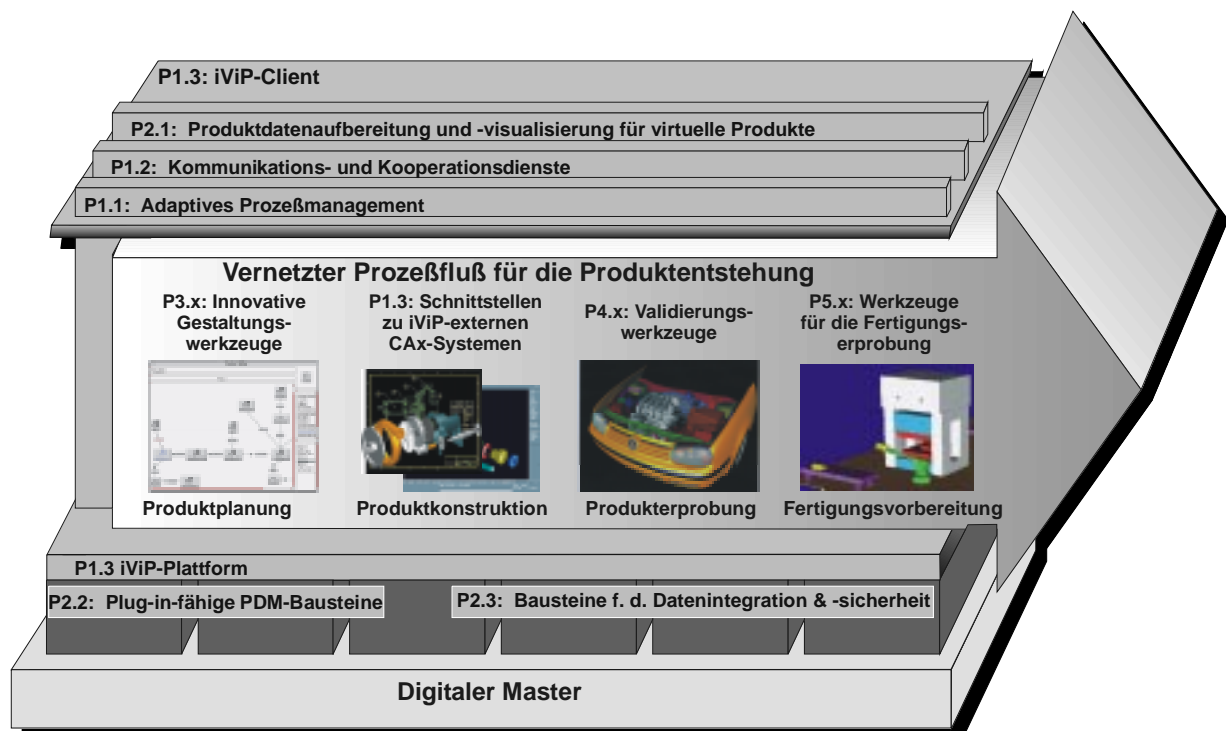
P1.3: iViP-Client

P2.1: Produktdatenaufbereitung und -visualisierung für virtuelle Produkte

P1.2: Kommunikations- und Kooperationsdienste

P1.1: Adaptives Prozeßmanagement

Vernetzter Prozeßfluß für die Produktentstehung

P3.x: Innovative Gestaltungswerkzeuge

P1.3: Schnittstellen zu iViP-externen CAx-Systemen

P4.x: Validierungswerkzeuge

P5.x: Werkzeuge für die Fertigungserprobung

Produktplanung

Produktkonstruktion

Produkterprobung

Fertigungsvorbereitung

P1.3 iViP-Plattform

P2.2: Plug-in-fähige PDM-Bausteine

P2.3: Bausteine f. d. Datenintegration & -sicherheit

Digitaler Master